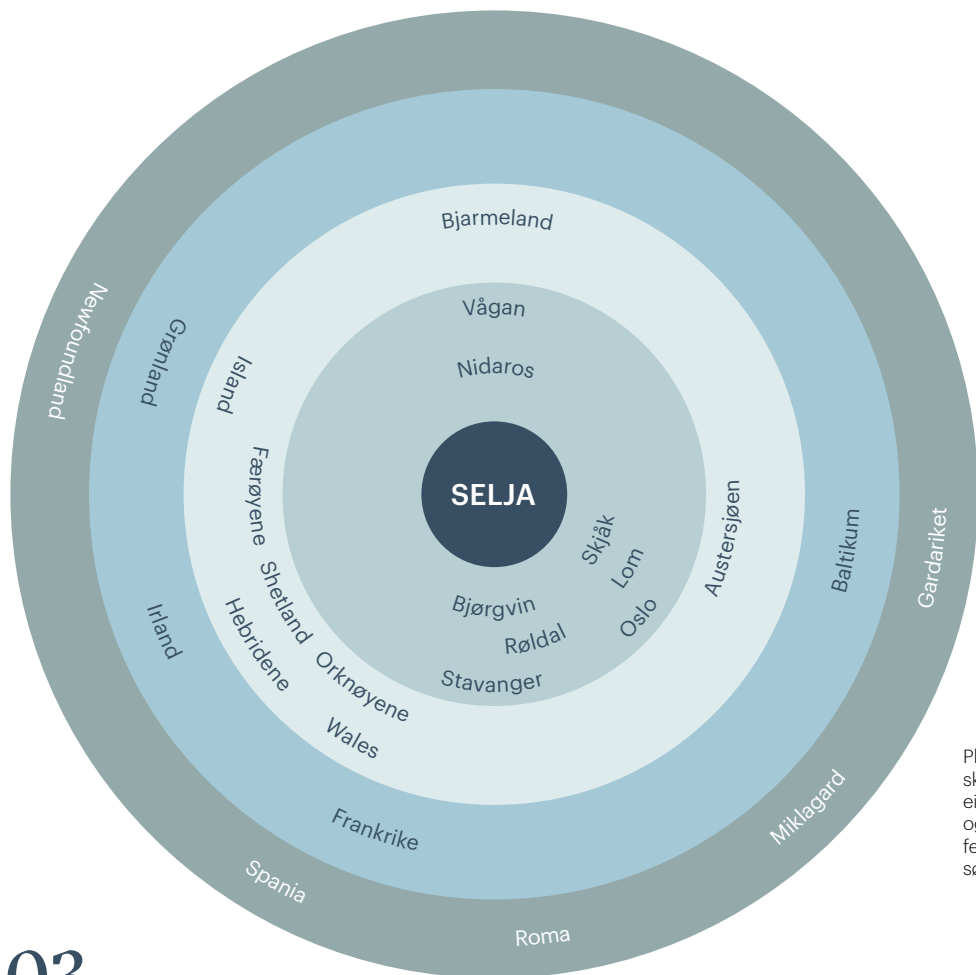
SELJA

Vågan
Nidaros
Skjåk
Lom
Oslo
Bjørgvin
Røldal
Stavanger

Bjarmeland
Island
Færøyene
Shetland
Hebridene
Orknøyene
Wales
Austersjøen

Grønland
Irland
Frankrike
Baltikum

Newfoundland
Spania
Roma
Miklagard
Gardariket

Pl
sk
ei
og
fe
sø

03